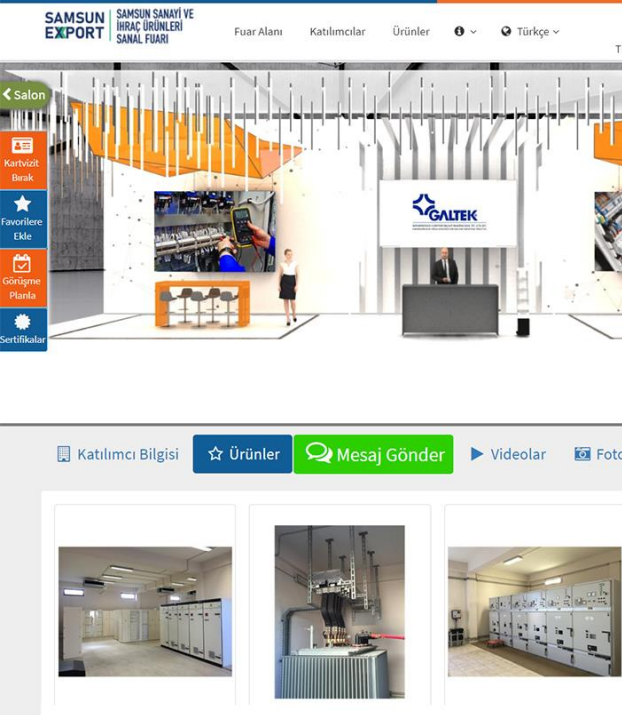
SAMSUN EXPORT | SAMSUN SANAYİ VE İHRAÇ ÜRÜNLERİ SANAL FUARI

Fuar Alanı Katılımcılar Ürünler Türkçe

T

Salon

Kartvizit Bırak

Favorilere Ekle

Görüşme Planla

Sertifikalar

GALTEK

Katılımcı Bilgisi Ürünler Mesaj Gönder Videolar Foto